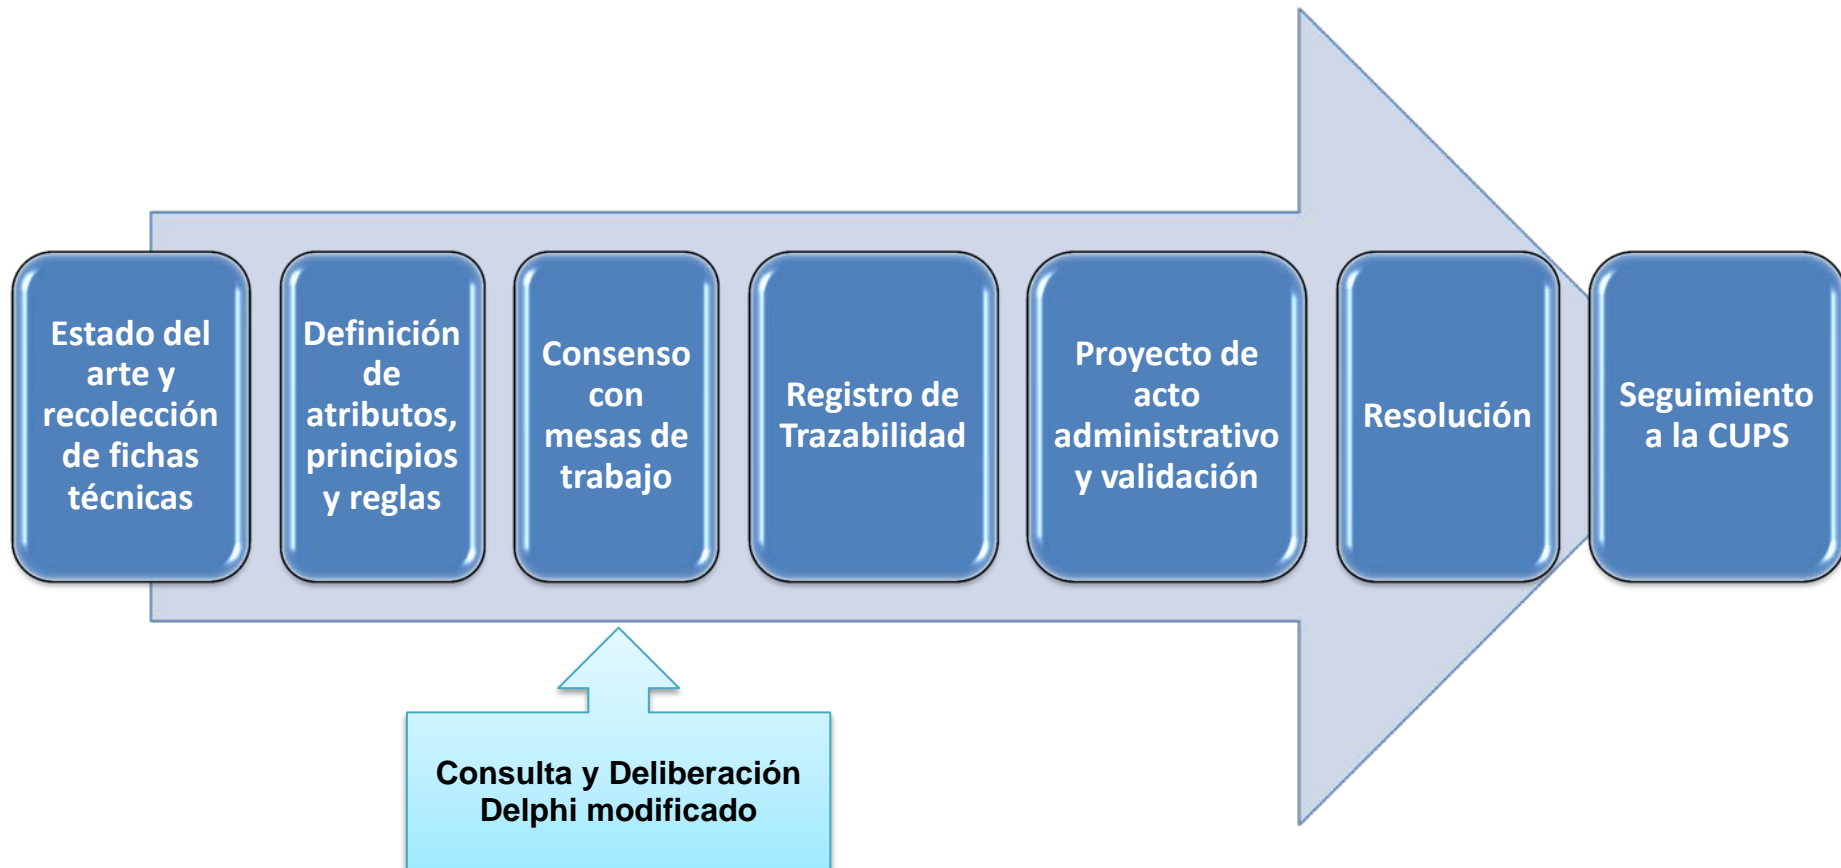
Estado del arte y recolección de fichas técnicas

Definición de atributos, principios y reglas

Consenso con mesas de trabajo

Registro de Trazabilidad

Proyecto de acto administrativo y validación

Resolución

Seguimiento a la CUPS

Consulta y Deliberación Delphi modificado